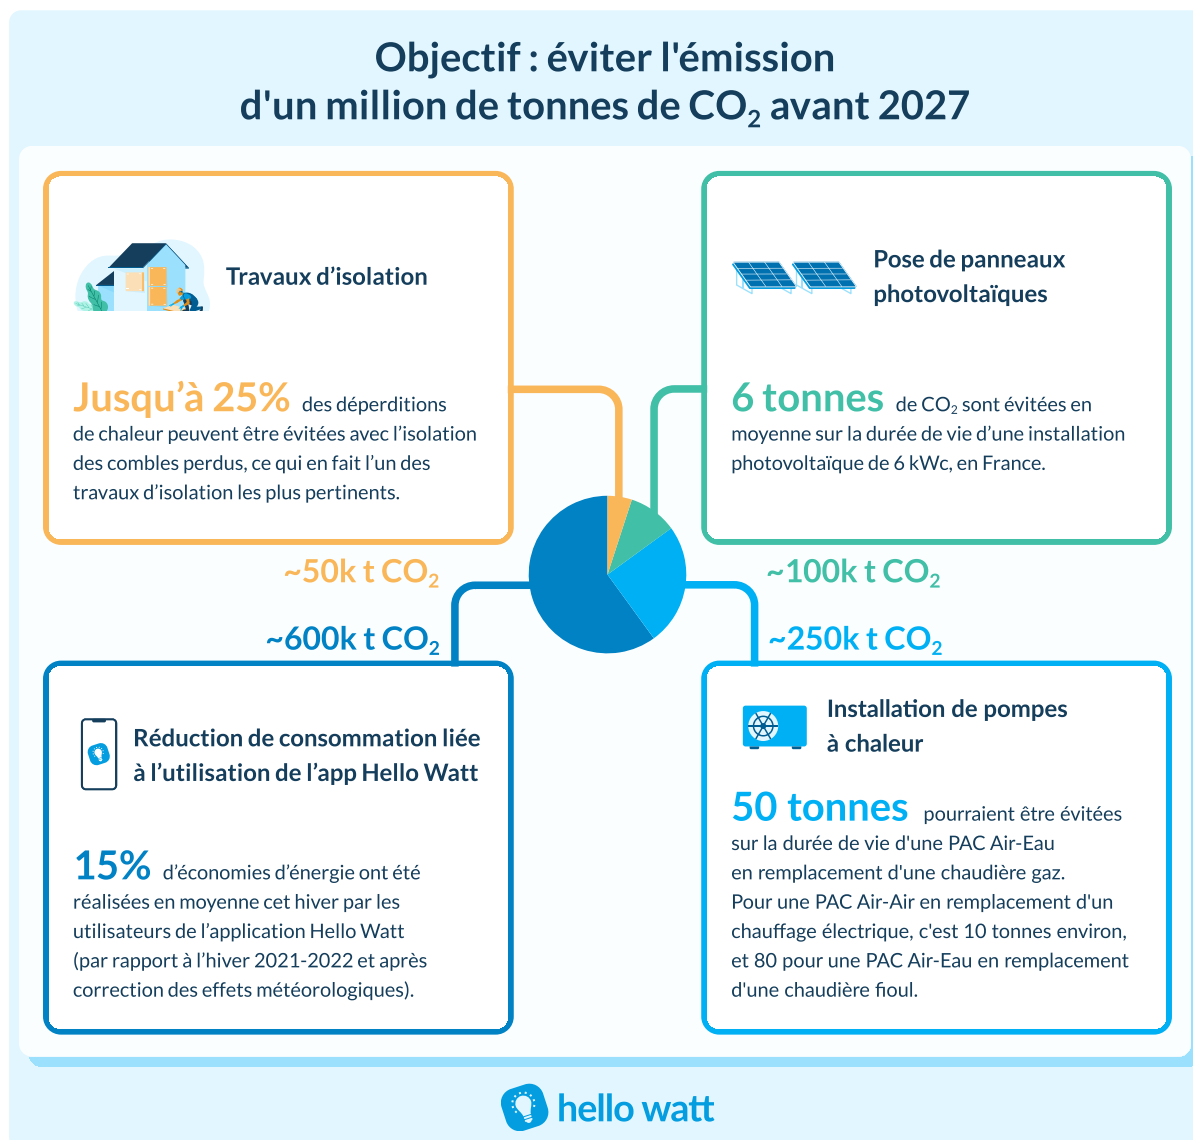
Objectif : éviter l'émission d'un million de tonnes de $CO_2$ avant 2027

Travaux d'isolation

Jusqu'à 25% des déperditions de chaleur peuvent être évitées avec l'isolation des combles perdus, ce qui en fait l'un des travaux d'isolation les plus pertinents.

Pose de panneaux photovoltaïques

6 tonnes de $CO_2$ sont évitées en moyenne sur la durée de vie d'une installation photovoltaïque de 6 kWc, en France.

~50k t $CO_2$

~100k t $CO_2$

~600k t $CO_2$

~250k t $CO_2$

Réduction de consommation liée à l'utilisation de l'app Hello Watt

15% d'économies d'énergie ont été réalisées en moyenne cet hiver par les utilisateurs de l'application Hello Watt (par rapport à l'hiver 2021-2022 et après correction des effets météorologiques).

Installation de pompes à chaleur

50 tonnes pourraient être évitées sur la durée de vie d'une PAC Air-Eau en remplacement d'une chaudière gaz. Pour une PAC Air-Air en remplacement d'un chauffage électrique, c'est 10 tonnes environ, et 80 pour une PAC Air-Eau en remplacement d'une chaudière fioul.

hello watt